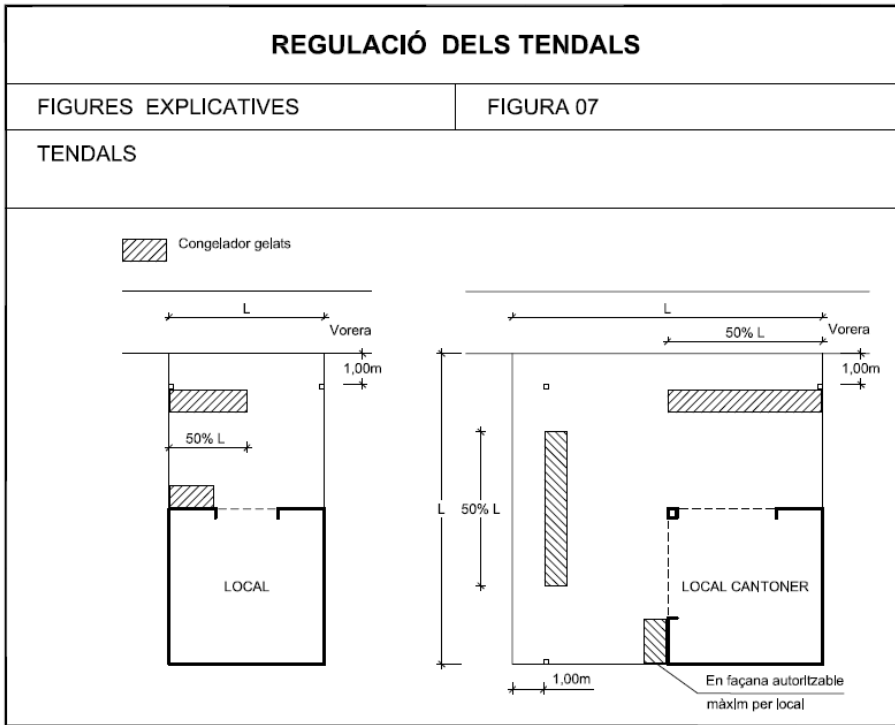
REGULACIÓ DELS TENDALS

FIGURES EXPLICATIVES

FIGURA 07

TENDALS

Congelador gelats

L

Vorera

1,00m

50% L

LOCAL

L

50% L

Vorera

1,00m

L

50% L

LOCAL CANTONER

1,00m

En façana autoritzable màxim per local